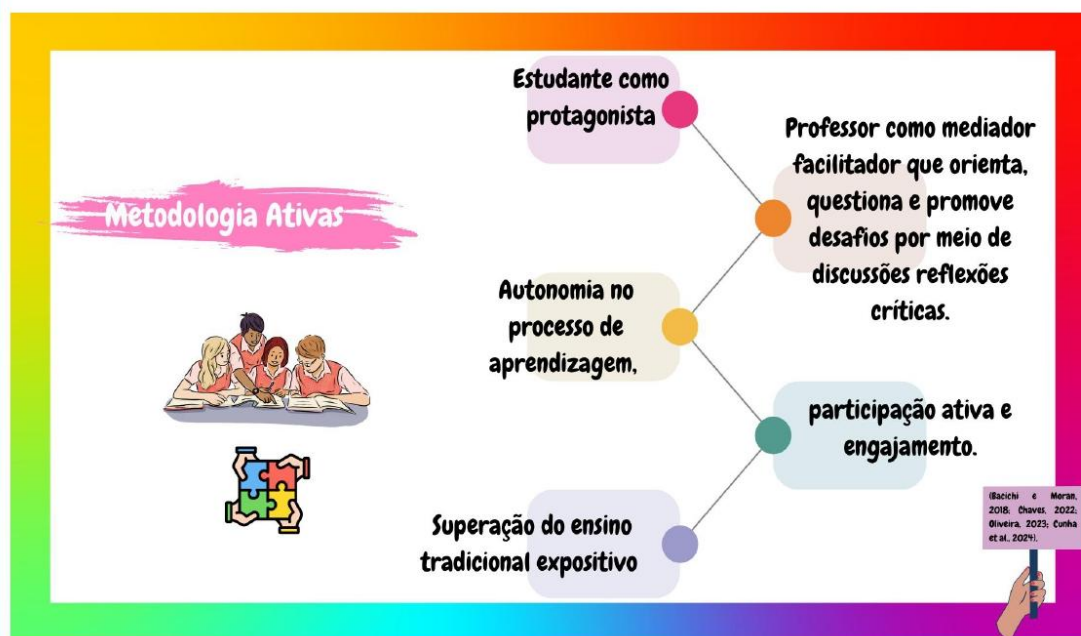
Metodologia Ativas

Estudante como protagonista

Professor como mediador facilitador que orienta, questiona e promove desafios por meio de discussões reflexões críticas.

Autonomia no processo de aprendizagem,

participação ativa e engajamento.

Superação do ensino tradicional expositivo

(Bacichi e Moran, 2018; Chaves, 2022; Oliveira, 2023; Cunha et al., 2024).